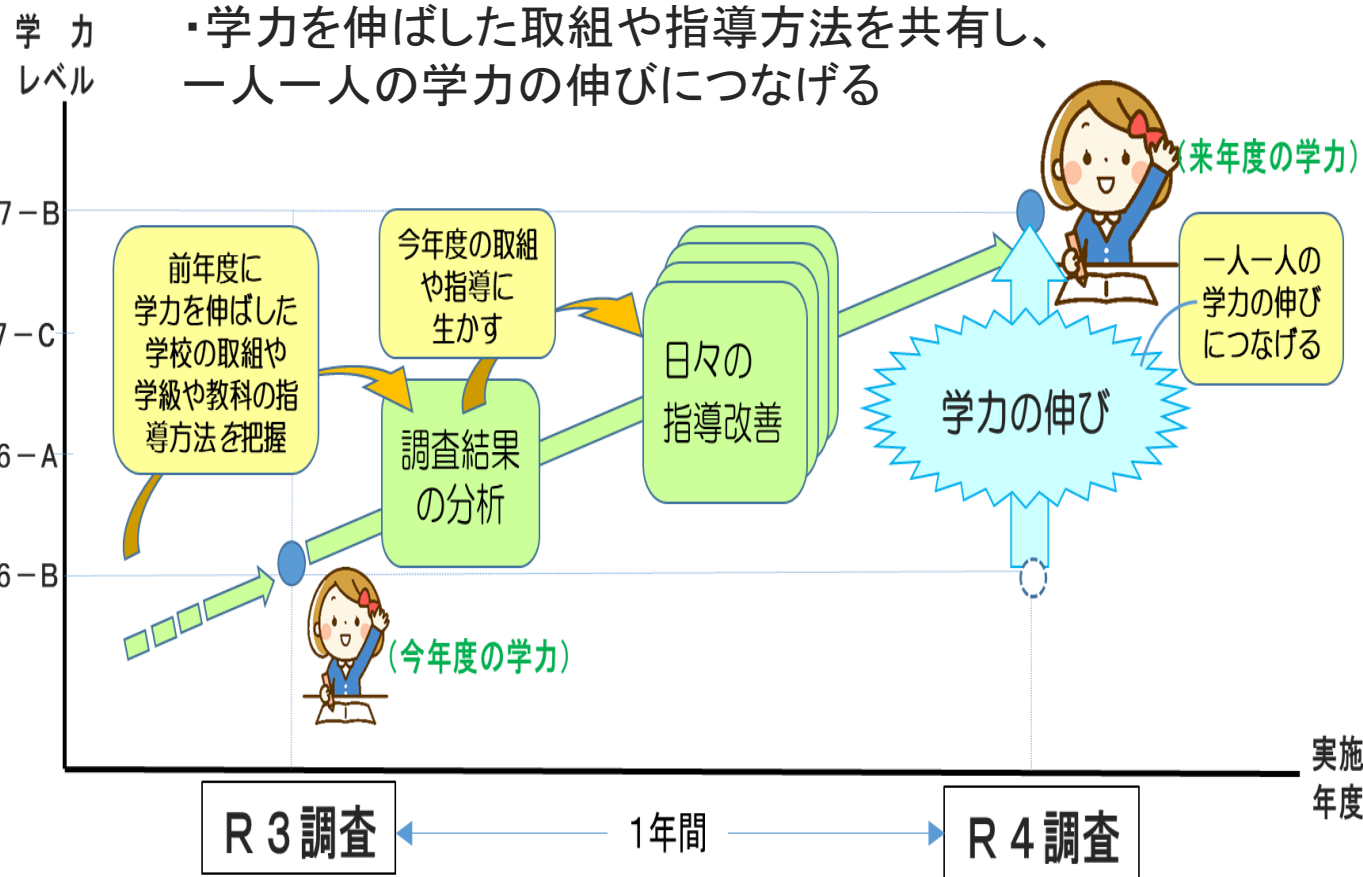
学 力
レベル

・学力を伸ばした取組や指導方法を共有し、
一人一人の学力の伸びにつなげる

（来年度の学力）

7－B

7－C

6－A

6－B

前年度に
学力を伸ばした
学校の取組や
学級や教科の指
導方法を把握

今年度の取組
や指導に
生かす

調査結果
の分析

日々の
指導改善

学力の伸び

一人一人の
学力の伸び
につなげる

（今年度の学力）

実施
年度

Ｒ３調査

1年間

Ｒ４調査